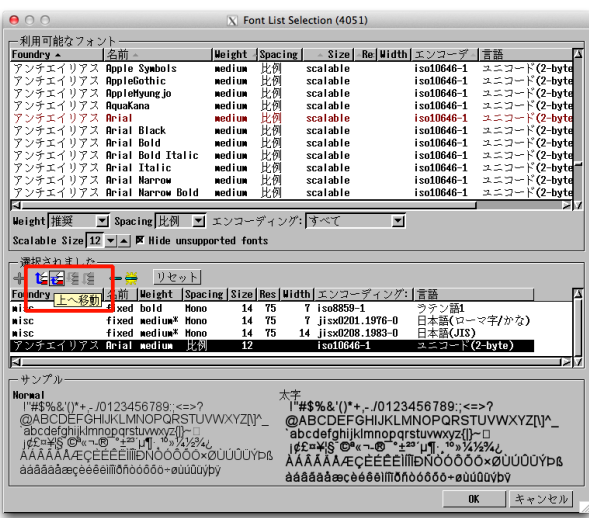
Font List Selection (4051)

利用可能なフォント

| Foundry | 名前 | Weight | Spacing | Size | Re | Width | エンコーデ | 言語 |
|---|---|---|---|---|---|---|---|---|
| アンチエイリアス | Apple Symbols | medium | 比例 | scalable | | | iso10646-1 | ユニコード(2-byte |
| アンチエイリアス | AppleGothic | medium | 比例 | scalable | | | iso10646-1 | ユニコード(2-byte |
| アンチエイリアス | AppleMyungjo | medium | 比例 | scalable | | | iso10646-1 | ユニコード(2-byte |
| アンチエイリアス | AquaKana | medium | 比例 | scalable | | | iso10646-1 | ユニコード(2-byte |
| アンチエイリアス | Arial | medium | 比例 | scalable | | | iso10646-1 | ユニコード(2-byte |
| アンチエイリアス | Arial Black | medium | 比例 | scalable | | | iso10646-1 | ユニコード(2-byte |
| アンチエイリアス | Arial Bold | medium | 比例 | scalable | | | iso10646-1 | ユニコード(2-byte |
| アンチエイリアス | Arial Bold Italic | medium | 比例 | scalable | | | iso10646-1 | ユニコード(2-byte |
| アンチエイリアス | Arial Italic | medium | 比例 | scalable | | | iso10646-1 | ユニコード(2-byte |
| アンチエイリアス | Arial Narrow | medium | 比例 | scalable | | | iso10646-1 | ユニコード(2-byte |
| アンチエイリアス | Arial Narrow Bold | medium | 比例 | scalable | | | iso10646-1 | ユニコード(2-byte |

Weight 推奨 Spacing 比例 エンコーディング: すべて
Scalable Size 12 Hide unsupported fonts

選択されました
リセット
上へ移動

| Foundry | 名前 | Weight | Spacing | Size | Res | Width | エンコーディング: | 言語 |
|---|---|---|---|---|---|---|---|---|
| misc | fixed | bold | Mono | 14 | 75 | 7 | iso8859-1 | ラテン語1 |
| misc | fixed | medium* | Mono | 14 | 75 | 7 | jisx0201.1976-0 | 日本語(ローマ字/かな) |
| misc | fixed | medium* | Mono | 14 | 75 | 14 | jisx0208.1983-0 | 日本語(JIS) |
| アンチエイリアス | Arial | medium | 比例 | 12 | | | iso10646-1 | ユニコード(2-byte) |

サンプル
Normal
!"#$%&'()*+,-./0123456789:;<=>?
@ABCDEFGHIJKLMNOPQRSTUVWXYZ[\]^_
`abcdefghijklmnopqrstuvwxyz{|}~
¡¢£¤¥¦§¨©ª«¬®¯°±²³´µ¶·¸¹º»¼½¾¿
ÀÁÂÃÄÅÆÇÈÉÊËÌÍÎÏÐÑÒÓÔÕÖ×ØÙÚÛÜÝÞß
àáâãäåæçèéêëìíîïðñòóôõö÷øùúûüýþÿ

太字
!"#$%&'()*+,-./0123456789:;<=>?
@ABCDEFGHIJKLMNOPQRSTUVWXYZ[\]^_
`abcdefghijklmnopqrstuvwxyz{|}~
¡¢£¤¥¦§¨©ª«¬®¯°±²³´µ¶·¸¹º»¼½¾¿
ÀÁÂÃÄÅÆÇÈÉÊËÌÍÎÏÐÑÒÓÔÕÖ×ØÙÚÛÜÝÞß
àáâãäåæçèéêëìíîïðñòóôõö÷øùúûüýþÿ

OK キャンセル